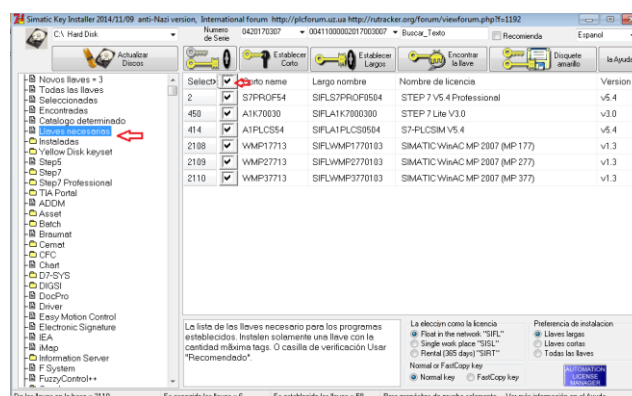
Simatic Key Installer 2014/11/09 anti-Nazi version, International forum http://plcforum.uz.ua http://rutracker.org/forum/viewforum.php?f=1192

C:\ Hard Disk

Numero de Serie 0420170307 ▾ 0041100000201700300 ▾ Buscar_Texto

Recomienda

Espanol

Actualizar Discos

Establecer Corto

Establecer Largos

Encontrar la llave

Disquete amarillo

la Ayuda

Novos llaves = 3
Todas las llaves
Seleccionadas
Encontradas
Catalogo determinado
Llaves necesarios
Instaladas
Yellow Disk keyset
Step5
Step7
Step7 Professional
TIA Portal
ADDM
Asset
Batch
Braumat
Cemat
CFC
Chart
D7-SYS
DIGSI
DocPro
Driver
Easy Motion Control
Electronic Signature
IEA
iMap
Information Server
F System
FuzzyControl++

| Selecto | ✔ | Corto name | Largo nombre | Nombre de licencia | Version |
|---|---|---|---|---|---|
| 2 | ✔ | S7PROF54 | SIFLS7PROF0504 | STEP 7 V5.4 Professional | v5.4 |
| 450 | ✔ | A1K70030 | SIFLA1K7000300 | STEP 7 Lite V3.0 | v3.0 |
| 414 | ✔ | A1PLCS54 | SIFLA1PLCS0504 | S7-PLCSIM V5.4 | v5.4 |
| 2108 | ✔ | WMP17713 | SIFLWMP1770103 | SIMATIC WinAC MP 2007 (MP 177) | v1.3 |
| 2109 | ✔ | WMP27713 | SIFLWMP2770103 | SIMATIC WinAC MP 2007 (MP 277) | v1.3 |
| 2110 | ✔ | WMP37713 | SIFLWMP3770103 | SIMATIC WinAC MP 2007 (MP 377) | v1.3 |

La lista de las llaves necesario para los programas establecidos. Instalen solamente una llave con la cantidad máxima tags. O casilla de verificación Usar "Recomendado".

La elección como la licencia
Float in the network "SIFL"
Single work place "SISL"
Rental (365 days) "SIRT"

Normal or FastCopy key
Normal key
FastCopy key

Preferencia de instalacion
Llaves largas
Llaves cortas
Todas las llaves

AUTOMATION LICENSE MANAGER